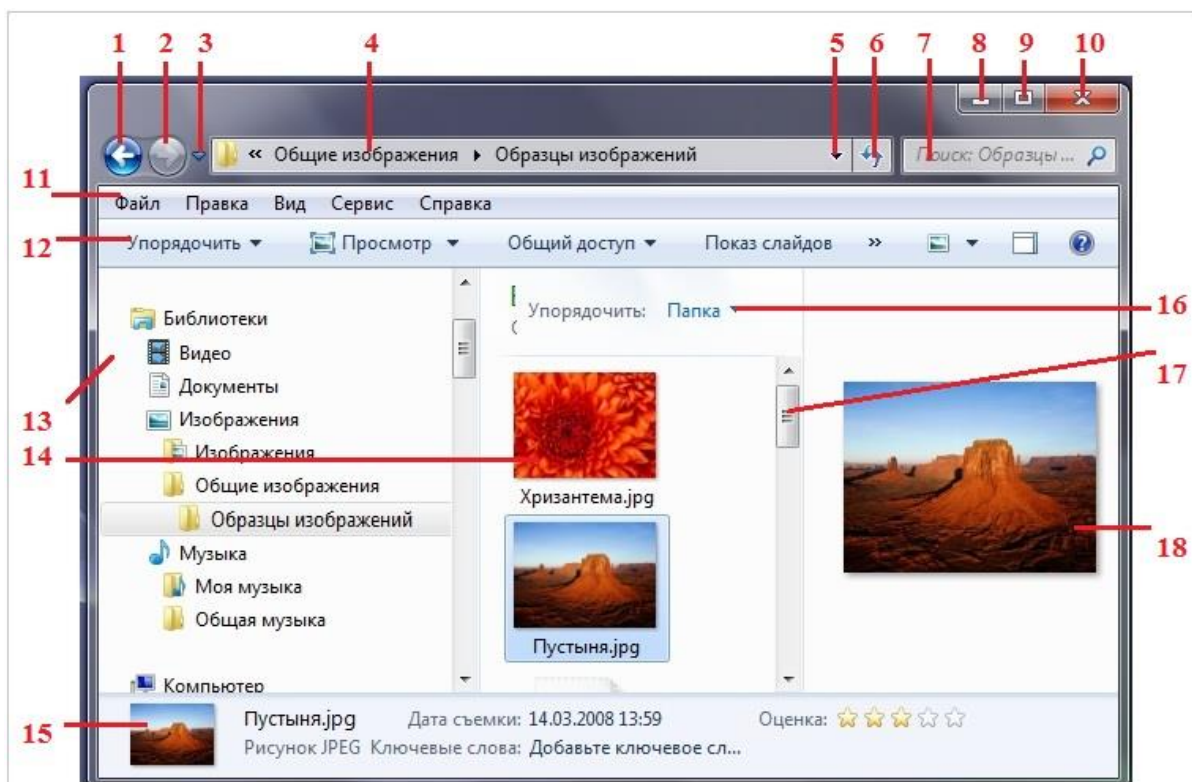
1 2 3 4 5 6 7 8 9 10

« Общие изображения ▸ Образцы изображений

Поиск: Образцы ...

11
Файл Правка Вид Сервис Справка

12
Упорядочить ▾ Просмотр ▾ Общий доступ ▾ Показ слайдов »

Упорядочить: Папка ▾ 16

17

Библиотеки
Видео
Документы
Изображения
Изображения
Общие изображения
Образцы изображений
Музыка
Моя музыка
Общая музыка

Компьютер

13

14

Хризантема.jpg

Пустыня.jpg

18

15

Пустыня.jpg Дата съемки: 14.03.2008 13:59 Оценка:
Рисунок JPEG Ключевые слова: Добавьте ключевое сл...